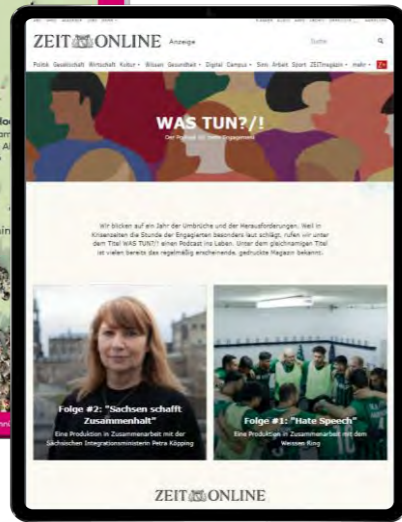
ZEIT ONLINE Anzeige

Suche

Politik Gesellschaft Wirtschaft Kultur Wissen Gesundheit Digital Campus Sinn Arbeit Sport ZEITmagazin mehr

WAS TUN?/!

Der Podcast für mehr Engagement

Wir blicken auf ein Jahr der Umbrüche und der Herausforderungen. Weil in Krisenzeiten die Stunde der Engagierten besonders laut schlägt, rufen wir unter dem Titel WAS TUN?/! einen Podcast ins Leben. Unter dem gleichnamigen Titel ist vielen bereits das regelmäßig erscheinende, gedruckte Magazin bekannt.

Folge #2: "Sachsen schafft Zusammenhalt"

Eine Produktion in Zusammenarbeit mit der Sächsischen Integrationsministerin Petra Köpping

Folge #1: "Hate Speech"

Eine Produktion in Zusammenarbeit mit dem Weissen Ring

ZEIT ONLINE